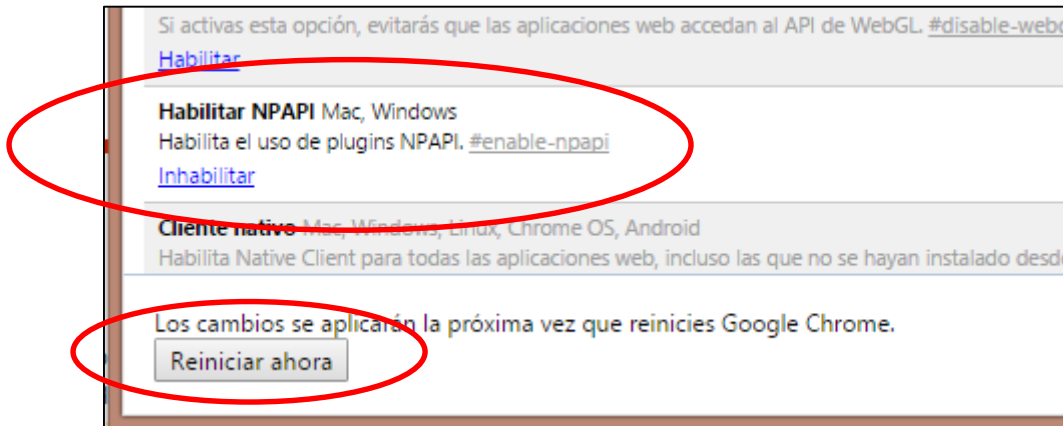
Si activas esta opción, evitarás que las aplicaciones web accedan al API de WebGL. #disable-webg

Habilitar

Habilitar NPAPI Mac, Windows
Habilita el uso de plugins NPAPI. #enable-npapi
Inhabilitar

Cliente nativo Mac, Windows, Linux, Chrome OS, Android
Habilita Native Client para todas las aplicaciones web, incluso las que no se hayan instalado desde

Los cambios se aplicarán la próxima vez que reinicies Google Chrome.
Reiniciar ahora